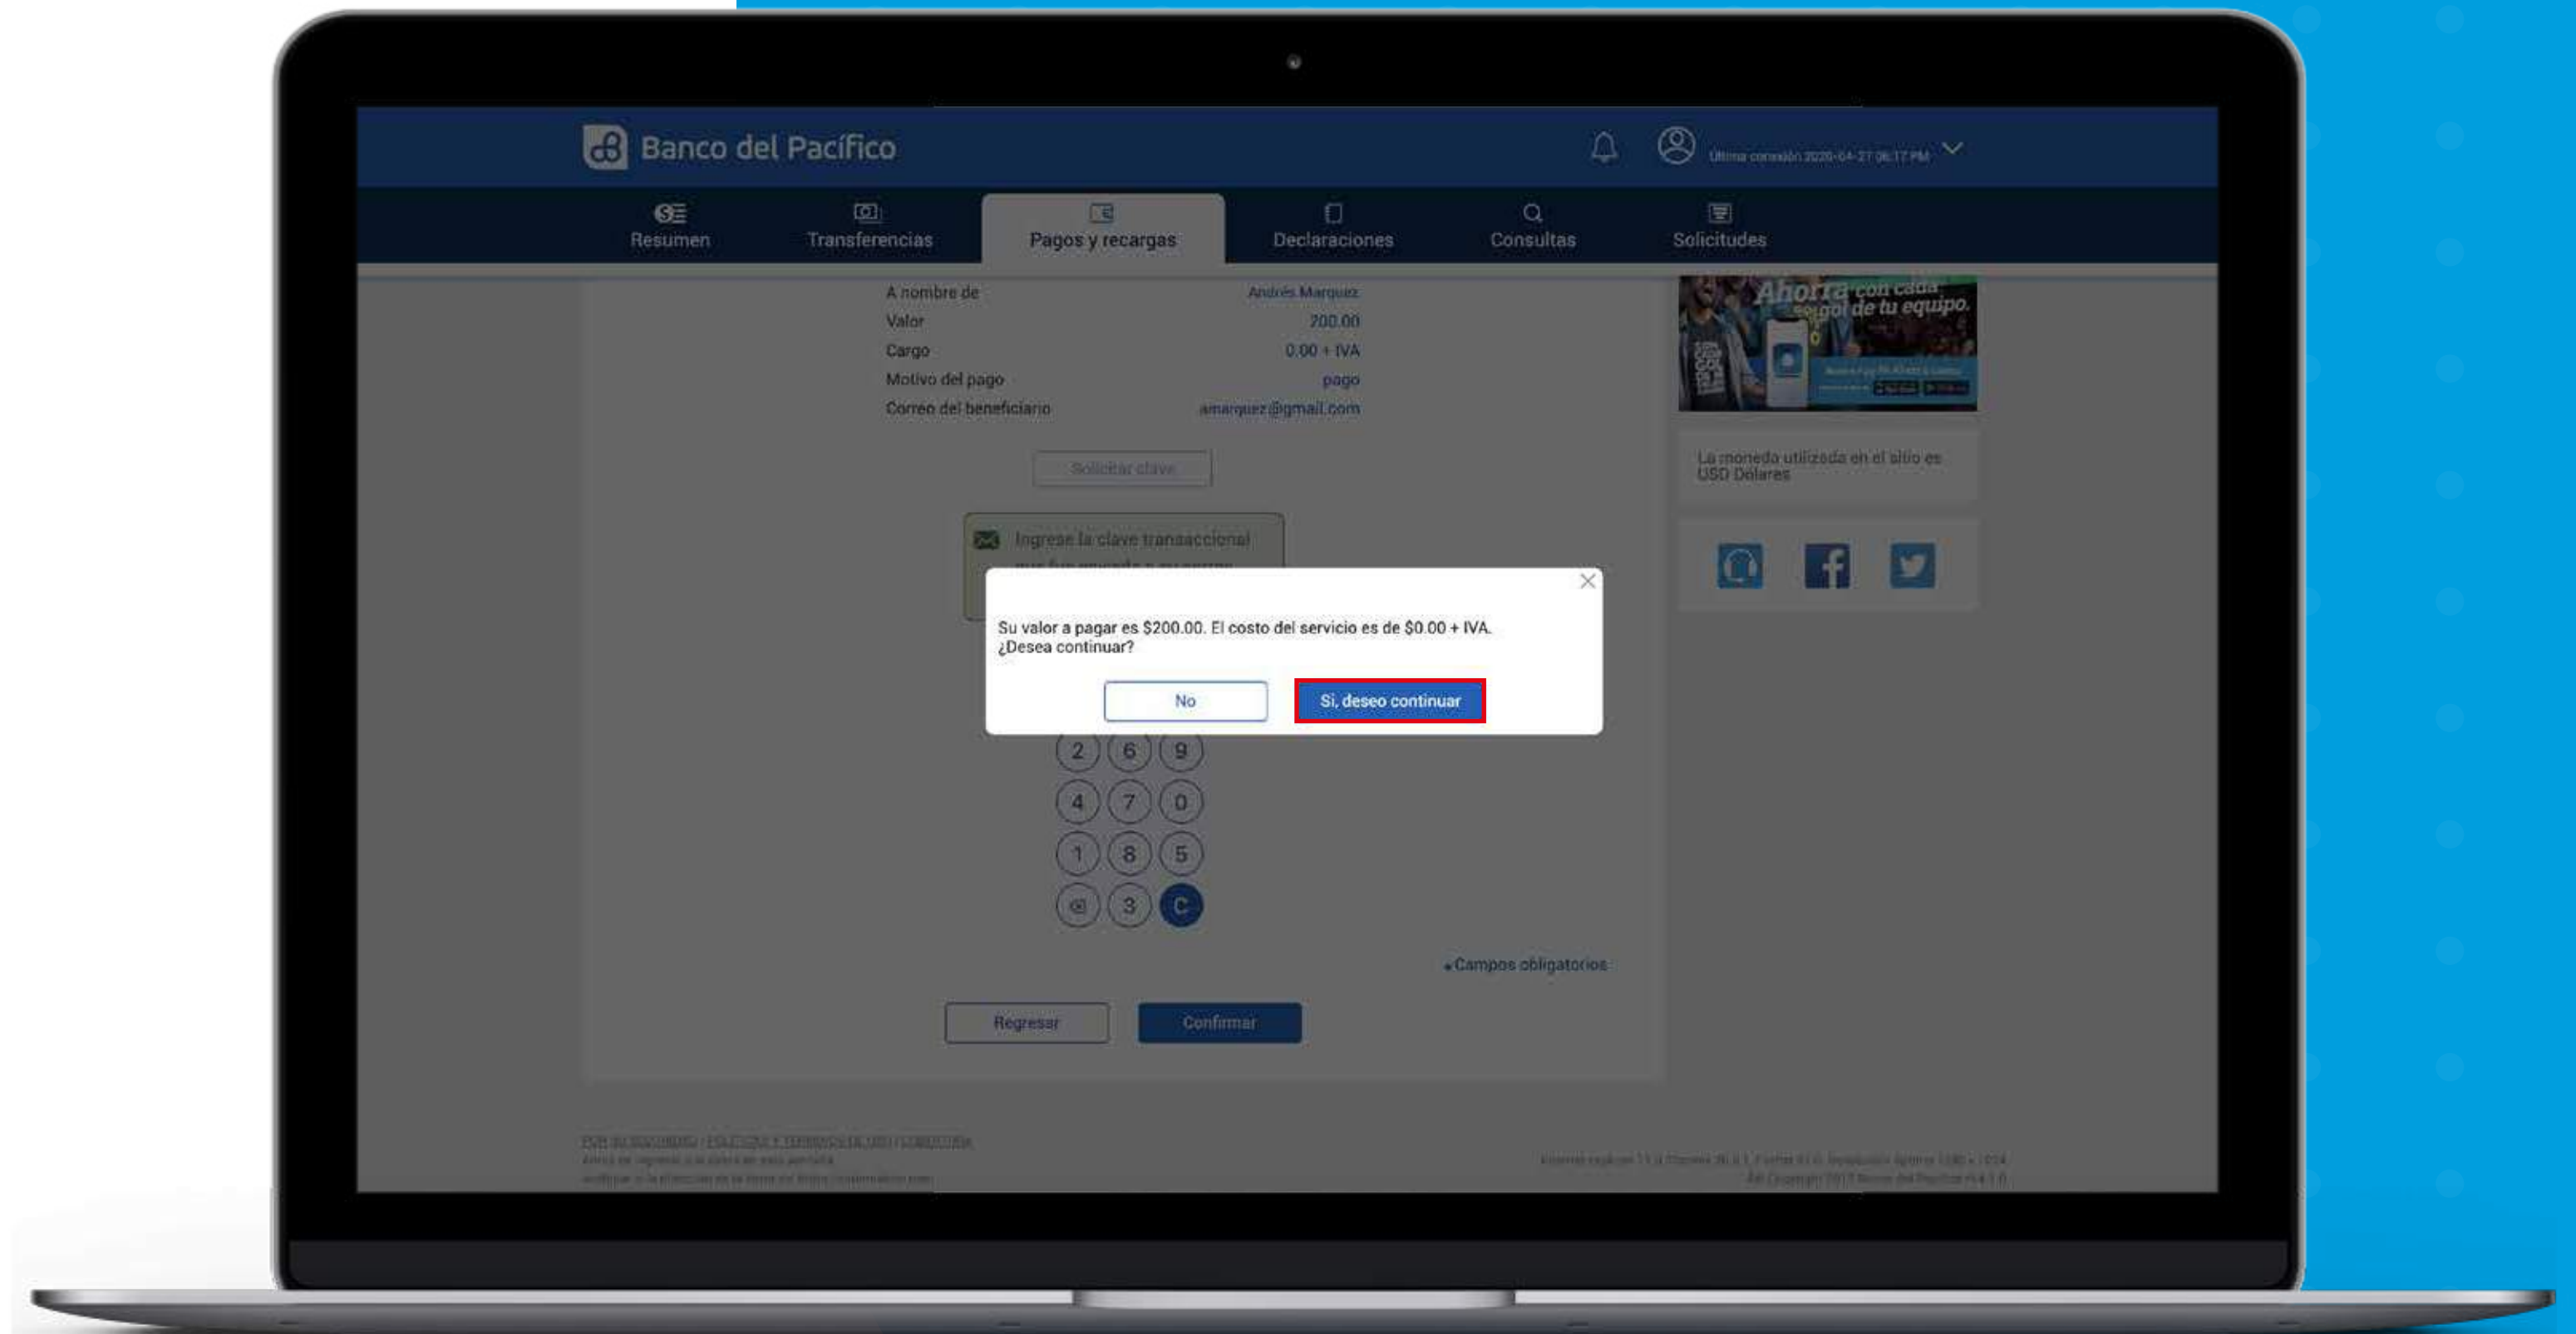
Banco del Pacífico

Última conexión 2020-04-27 06:17 PM

Resumen
Transferencias
Pagos y recargas
Declaraciones
Consultas
Solicitudes

A nombre de Andrés Marquez
Valor 200.00
Cargo 0.00 + IVA
Motivo del pago pago
Correo del beneficiario amarquez@gmail.com

Solicitar clave

Ingrese la clave transaccional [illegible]

Su valor a pagar es $200.00. El costo del servicio es de $0.00 + IVA. ¿Desea continuar?

No
Si, deseo continuar

2 6 9
4 7 0
1 8 5
3 C

*Campos obligatorios

Regresar
Confirmar

Ahorra con cada gol de tu equipo.

La moneda utilizada en el sitio es USD Dólares

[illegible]